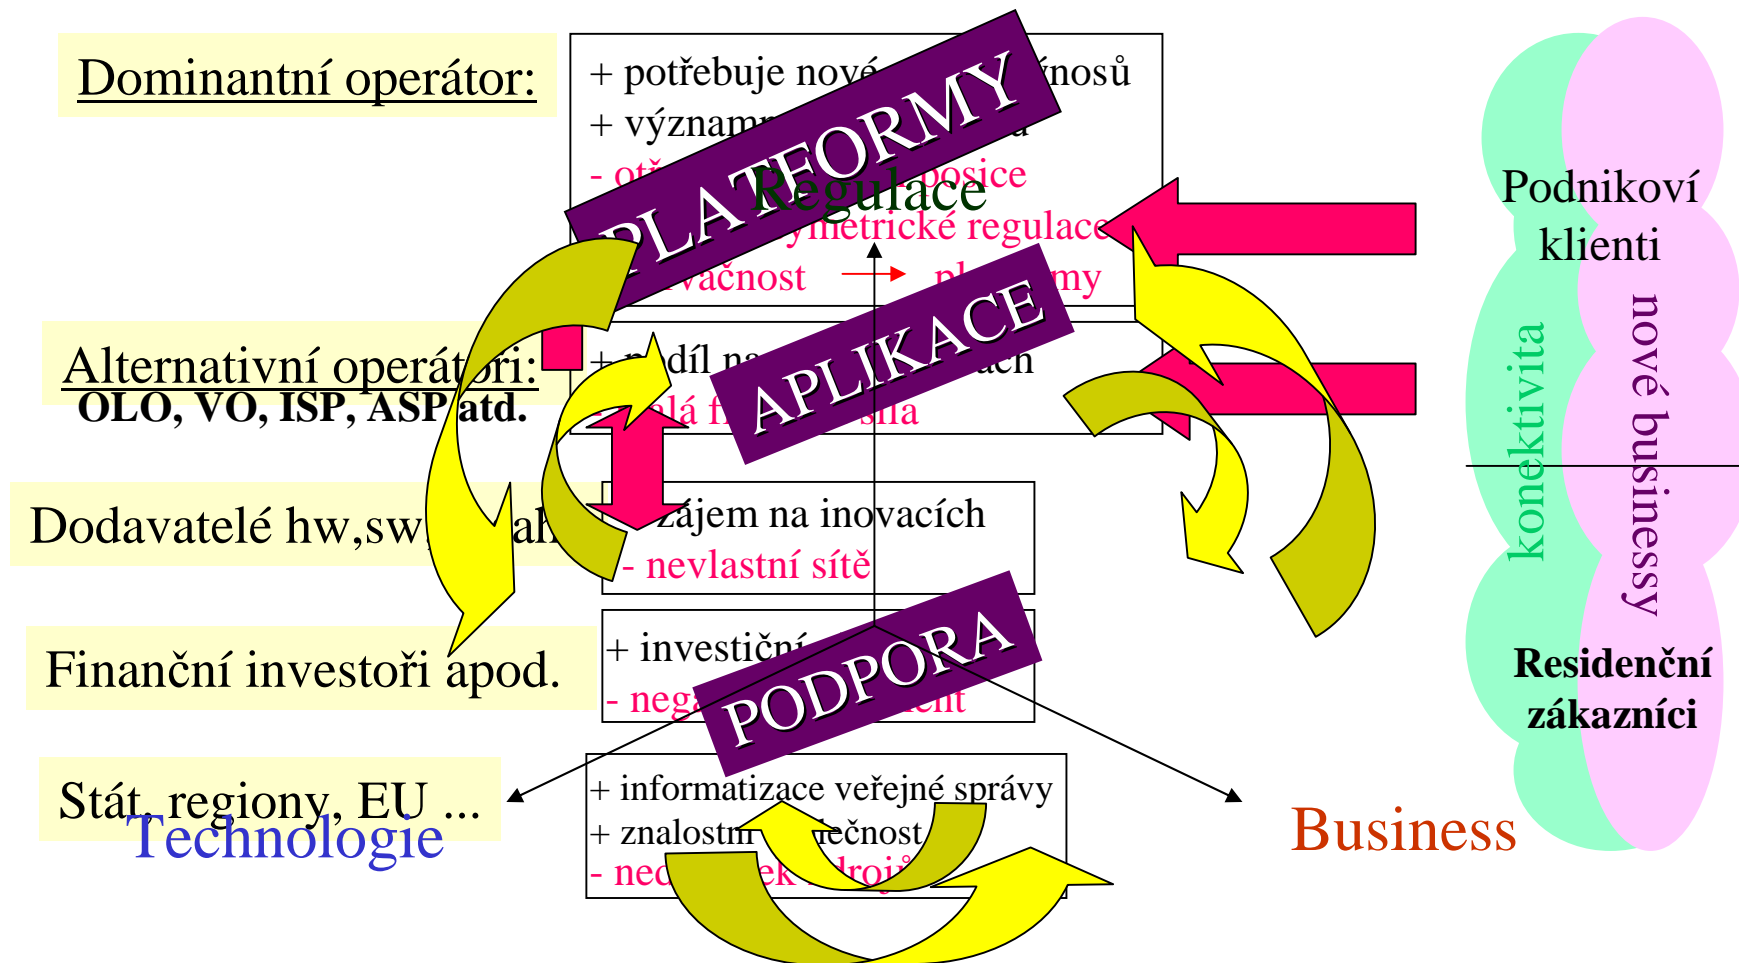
Dominantní operátor:

+ potřebuje nové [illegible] výnosů
+ významn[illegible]
- ot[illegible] pozice
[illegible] ymetrické regulace
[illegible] vačnost → pl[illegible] my

PLATFORMY

Regulace

Alternativní operátoři:
OLO, VO, ISP, ASP atd.

+ podíl na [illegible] ach
- malá f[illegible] sila

APLIKACE

Dodavatelé hw,sw,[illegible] al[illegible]

+ zájem na inovacích
- nevlastní sítě

Finanční investoři apod.

+ investiční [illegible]
- nega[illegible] ent

PODPORA

Stát, regiony, EU ...

+ informatizace veřejné správy
+ znalostn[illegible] lečnost
- ned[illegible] ek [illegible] droj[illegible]

Technologie

Business

Podnikoví klienti

konektivita

nové businessy

Residenční zákazníci